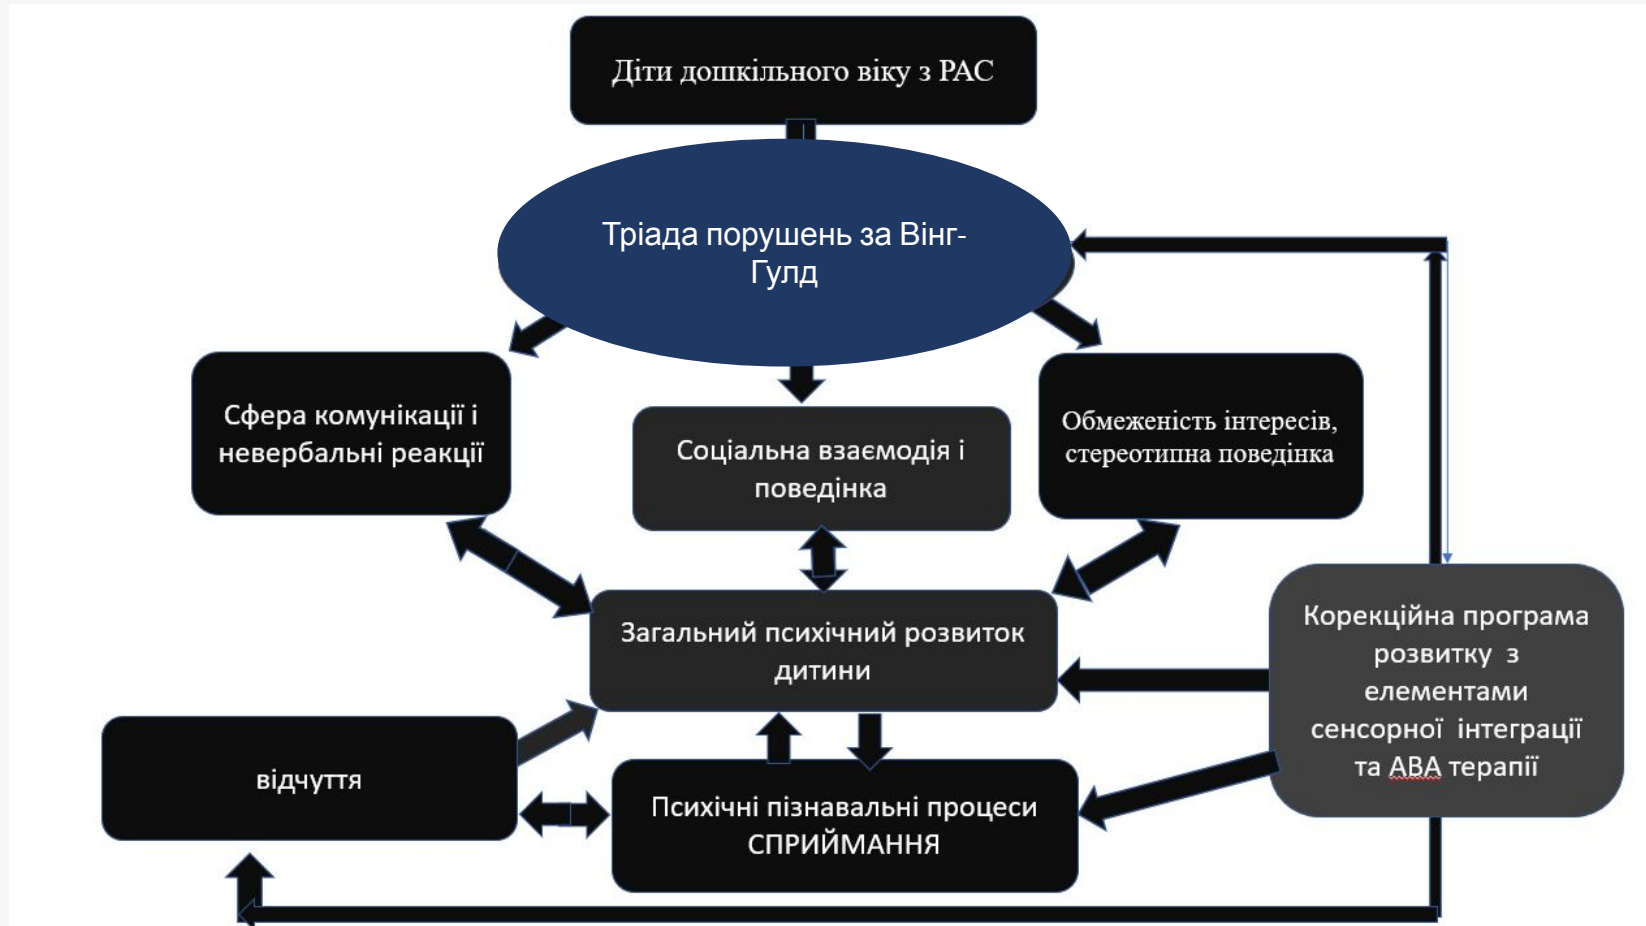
Діти дошкільного віку з РАС

Тріада порушень за Вінг-Гулд

Сфера комунікації і невербальні реакції

Соціальна взаємодія і поведінка

Обмеженість інтересів, стереотипна поведінка

Загальний психічний розвиток дитини

Корекційна програма розвитку з елементами сенсорної інтеграції та АВА терапії

відчуття

Психічні пізнавальні процеси СПРИЙМАННЯ